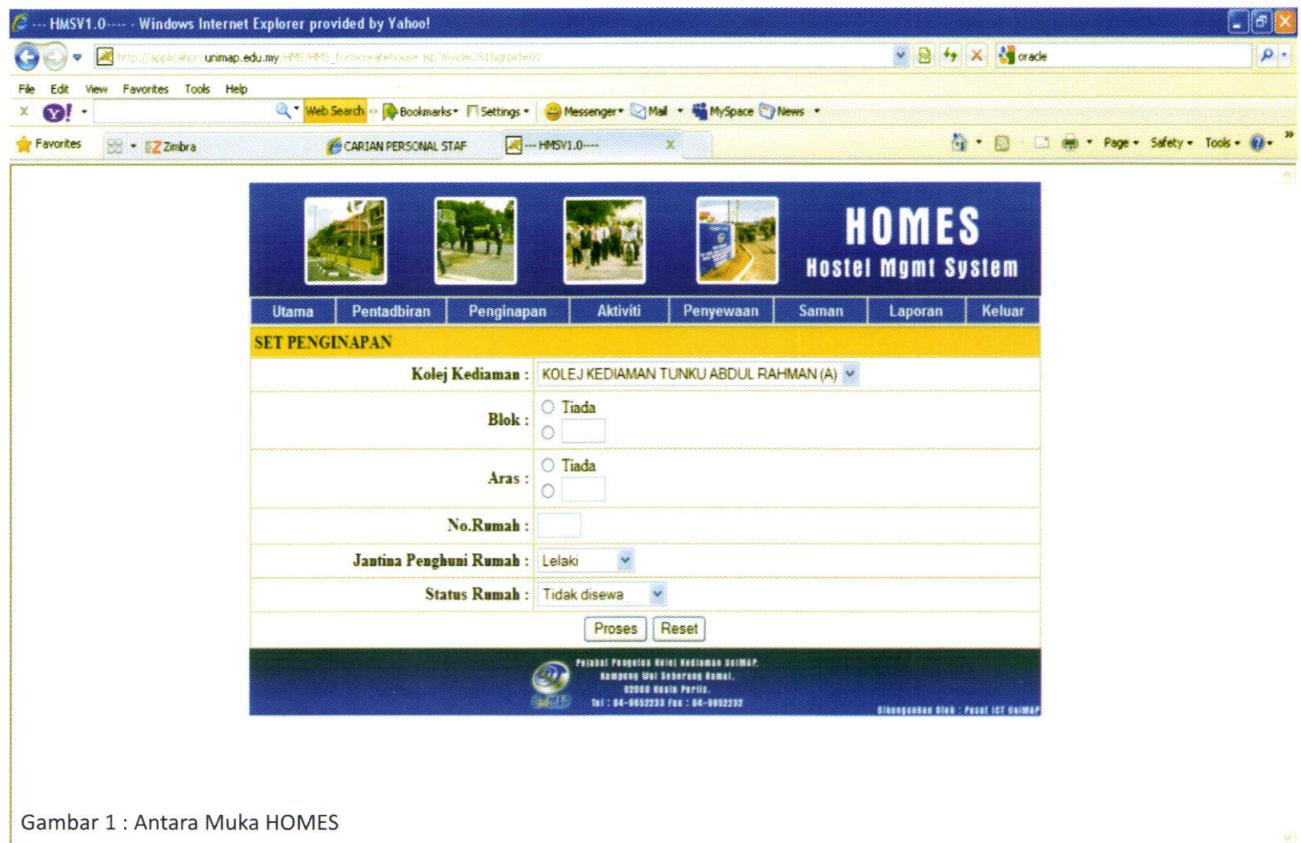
--- HMSV1.0---- - Windows Internet Explorer provided by Yahoo!

http://application.unimap.edu.my/HMS/HMS_formcreatehouse.jsp?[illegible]

oracle

File Edit View Favorites Tools Help

Web Search Bookmarks Settings Messenger Mail MySpace News

Favorites Zimbra CARIAN PERSONAL STAF --- HMSV1.0----

Page Safety Tools

HOMES
Hostel Mgmt System

Utama | Pentadbiran | Penginapan | Aktiviti | Penyewaan | Saman | Laporan | Keluar

SET PENGINAPAN

| | |
|---|---|
| Kolej Kediaman : | KOLEJ KEDIAMAN TUNKU ABDUL RAHMAN (A) |
| Blok : | Tiada |
| Aras : | Tiada |
| No.Rumah : | |
| Jantina Penghuni Rumah : | Lelaki |
| Status Rumah : | Tidak disewa |

Proses Reset

Pejabat Pengetua Kolej Kediaman UniMAP. Kampung Wai Seberang Ramai. 02000 Kuala Perlis. Tel : 04-9852233 Fax : 04-9852232

Dibangunkan Oleh : Pusat ICT UniMAP

Gambar 1 : Antara Muka HOMES